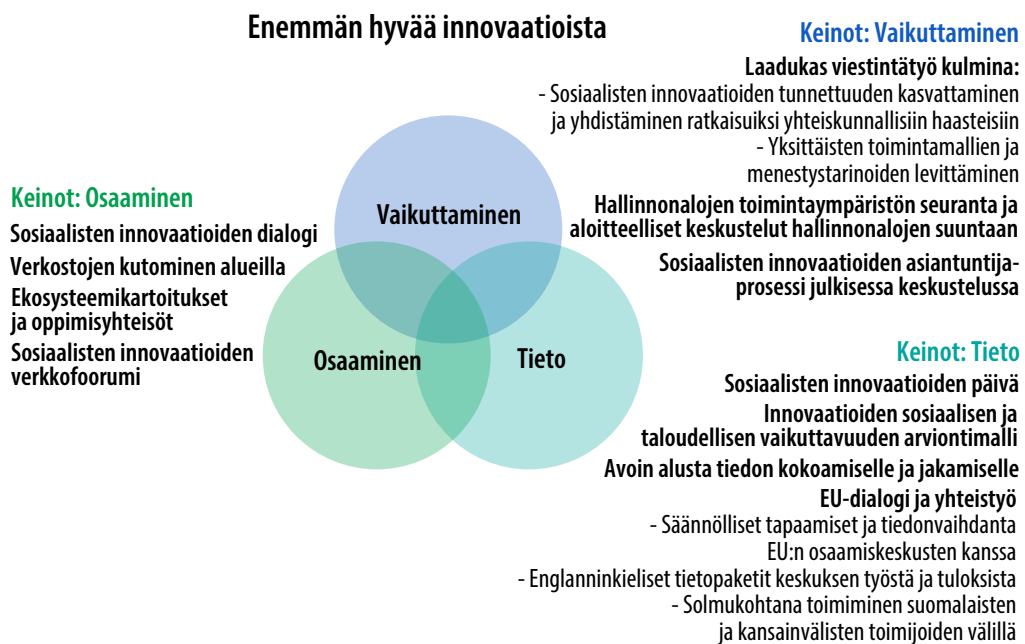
Enemmän hyvää innovaatioista

Keinot: Vaikuttaminen

Laadukas viestintätyö kulmina:
- Sosiaalisten innovaatioiden tunnettuuden kasvattaminen ja yhdistäminen ratkaisuiksi yhteiskunnallisiin haasteisiin
- Yksittäisten toimintamallien ja menestystarinoiden levittäminen

Hallinnonalojen toimintaympäristön seuranta ja aloitteelliset keskustelut hallinnonalojen suuntaan

Sosiaalisten innovaatioiden asiantuntijaprosessi julkisessa keskustelussa

Keinot: Osaaminen

Sosiaalisten innovaatioiden dialogi
Verkostojen kutominen alueilla
Ekosysteemikartoitukset ja oppimisyhteisöt
Sosiaalisten innovaatioiden verkkofoorumi

Vaikuttaminen

Osaaminen

Tieto

Keinot: Tieto

Sosiaalisten innovaatioiden päivä
Innovaatioiden sosiaalisen ja taloudellisen vaikuttavuuden arviontimalli
Avoin alusta tiedon kokoamiselle ja jakamiselle
EU-dialogi ja yhteistyö
- Säännölliset tapaamiset ja tiedonvaihdanta EU:n osaamiskeskusten kanssa
- Englanninkieliset tietopaketit keskuksen työstä ja tuloksista
- Solmukohtana toimiminen suomalaisten ja kansainvälisten toimijoiden välillä